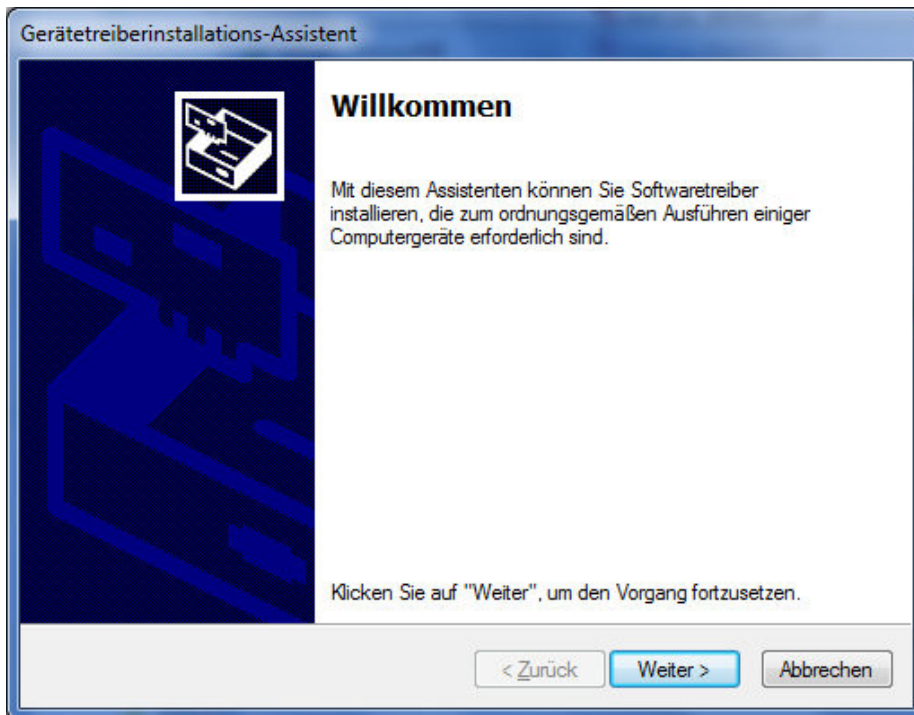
Gerätetreiberinstallations-Assistent

Willkommen

Mit diesem Assistenten können Sie Softwaretreiber installieren, die zum ordnungsgemäßen Ausführen einiger Computergeräte erforderlich sind.

Klicken Sie auf "Weiter", um den Vorgang fortzusetzen.

< Zurück Weiter > Abbrechen